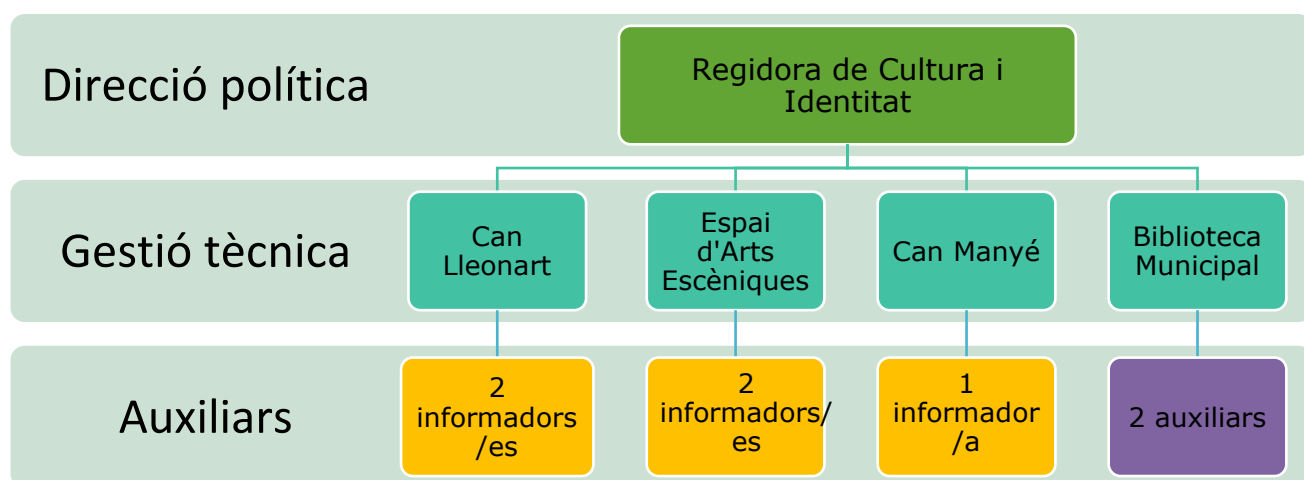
Direcció política

Regidora de Cultura i Identitat

Gestió tècnica

Can Lleonart

Espai d'Arts Escèniques

Can Manyé

Biblioteca Municipal

Auxiliars

2 informadors /es

2 informadors/ es

1 informador /a

2 auxiliars